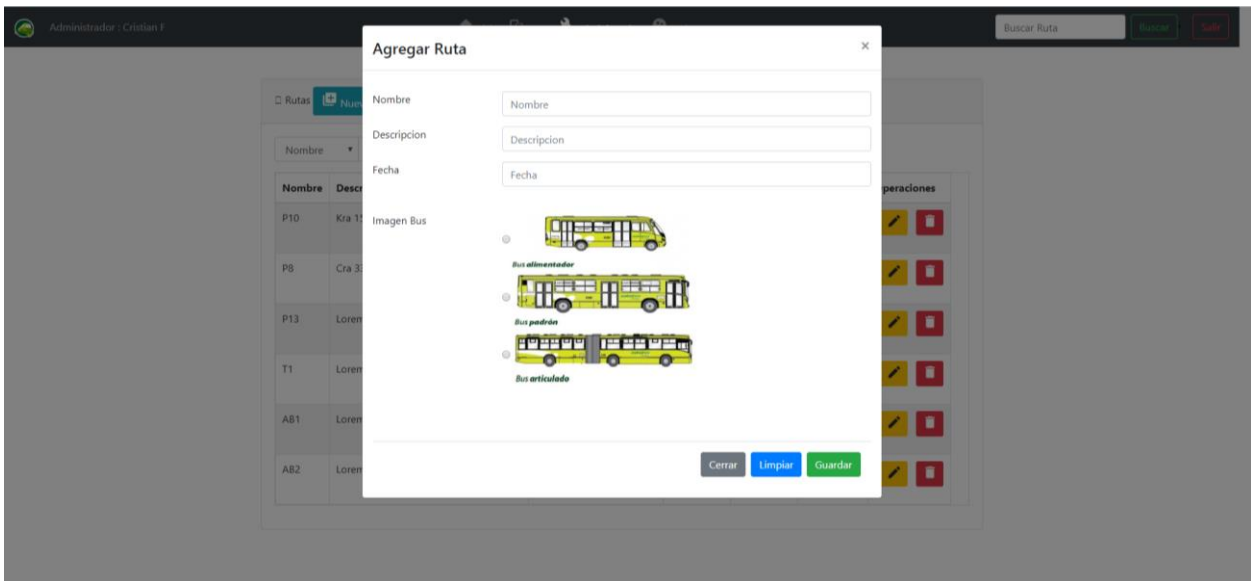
Administrador : Cristian F

Buscar Ruta

Buscar

Salir

Rutas

Nue

Nombre

Nombre

Descr

peraciones

P10

Kra 1

P8

Cra 3

P13

Lorem

T1

Lorem

AB1

Lorem

AB2

Lorem

Agregar Ruta

×

Nombre

Nombre

Descripcion

Descripcion

Fecha

Fecha

Imagen Bus

Bus alimentador

Bus padrón

Bus articulado

Cerrar

Limpiar

Guardar